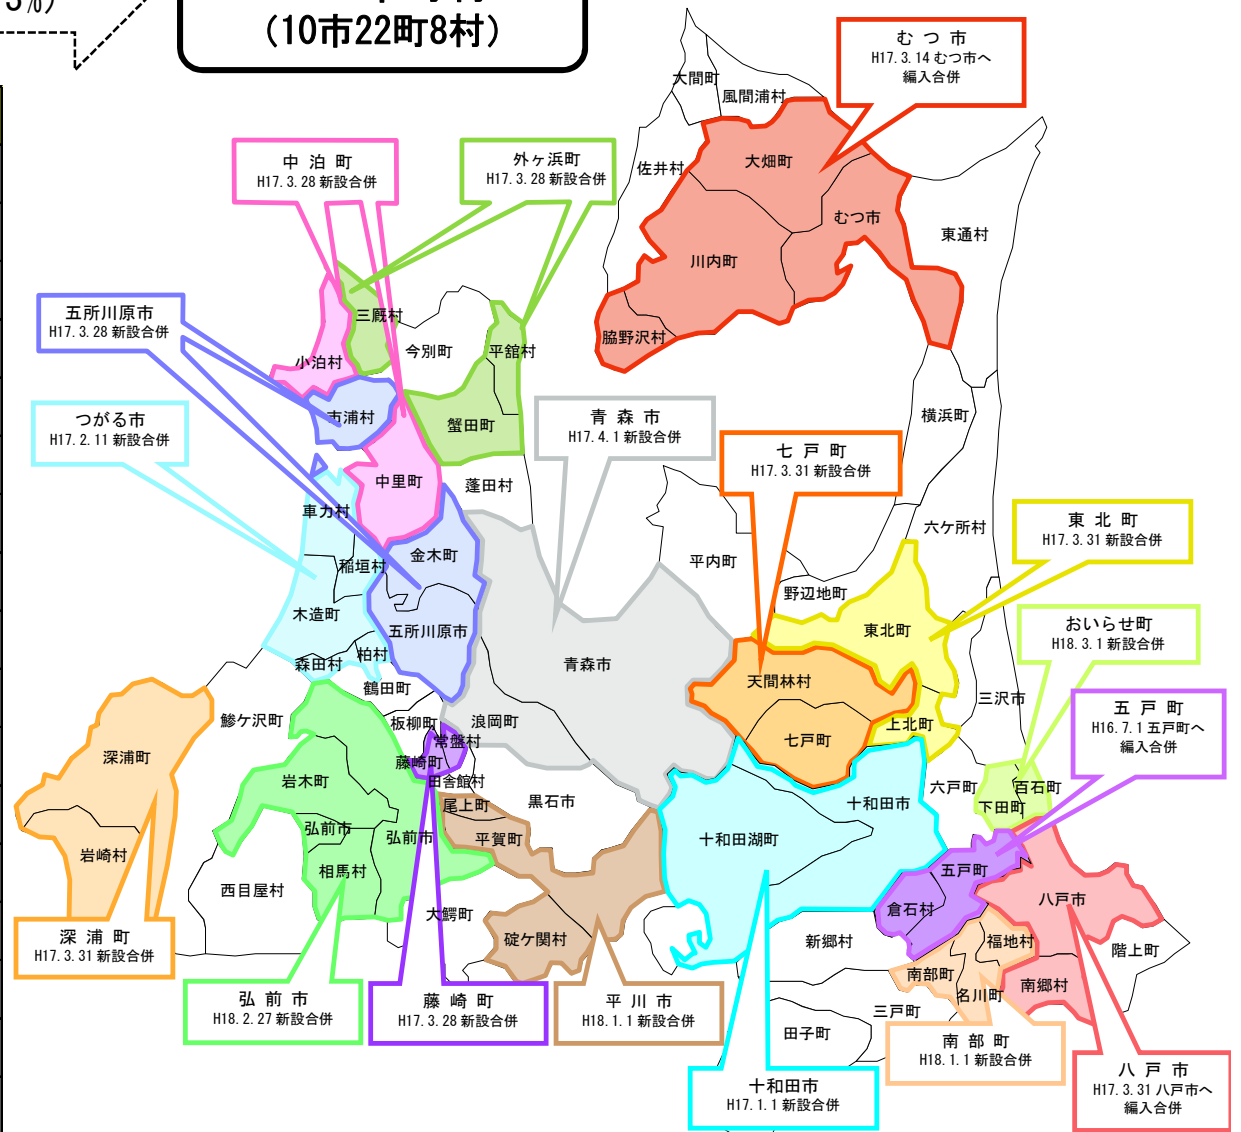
(10市22町8村)

むつ市
H17.3.14 むつ市へ編入合併

大間町
風間浦村
大畑町
佐井村
むつ市
東通村
川内町
脇野沢村

中泊町
H17.3.28 新設合併

外ヶ浜町
H17.3.28 新設合併

五所川原市
H17.3.28 新設合併

三厩村
今別町
平舘村
小泊村
市浦村
蟹田町

つがる市
H17.2.11 新設合併

横浜町
中里町
蓬田村
青森市
H17.4.1 新設合併

七戸町
H17.3.31 新設合併

車力村
六ヶ所村
東北町
H17.3.31 新設合併
金木町
平内町
稲垣村
野辺地町
木造町
五所川原市
東北町
おいらせ町
H18.3.1 新設合併
青森市
柏村
森田村
天間林村
三沢市
鶴田町
五戸町
H16.7.1 五戸町へ編入合併
鯵ヶ沢町
板柳町
浪岡町
七戸町
上北町
深浦町
常盤村
藤崎町
田舎館村
六戸町
百石町
岩木町
下田町
尾上町
黒石市
十和田市
弘前市
弘前市
平賀町
十和田湖町
岩崎村
五戸町
相馬村
八戸市
西目屋村
倉石村
大鰐町
碇ヶ関村
新郷村
福地村
階上町
南部町
名川町
南郷村
三戸町
田子町

深浦町
H17.3.31 新設合併

弘前市
H18.2.27 新設合併

藤崎町
H17.3.28 新設合併

平川市
H18.1.1 新設合併

南部町
H18.1.1 新設合併

十和田市
H17.1.1 新設合併

八戸市
H17.3.31 八戸市へ編入合併